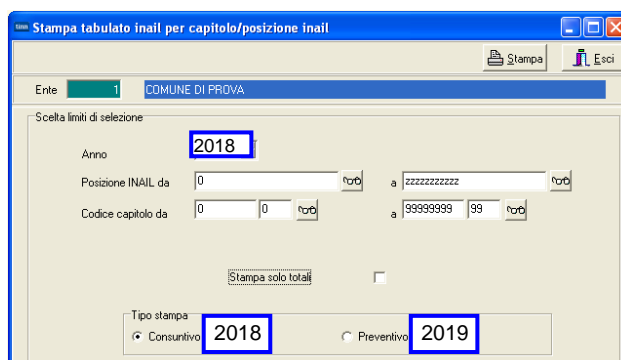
Stampa tabulato inail per capitolo/posizione inail

Stampa
Esci

Ente 1 COMUNE DI PROVA

Scelta limiti di selezione

Anno 2018

Posizione INAIL da 0 a zzzzzzzzzzz

Codice capitolo da 0 0 a 99999999 99

Stampa solo totali

Tipo stampa
Consuntivo 2018
Preventivo 2019